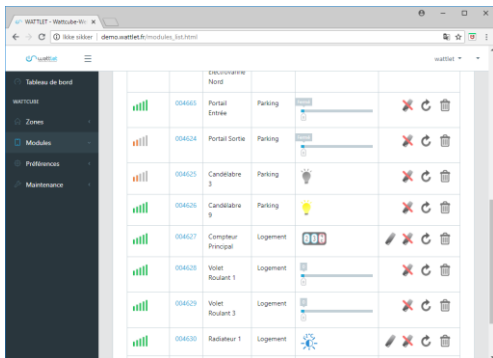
WATTLET - Wattcube-We ×

Ikke sikker | demo.wattlet.fr/modules_list.html

wattlet

wattlet

Tableau de bord

WATTCUBE

Zones

Modules

Préférences

Maintenance

Electrovanne Nord

| | 004665 | Portail Entrée | Parking |
|---|---|---|---|
| | 004624 | Portail Sortie | Parking |
| | 004625 | Candélabre 3 | Parking |
| | 004626 | Candélabre 9 | Parking |
| | 004627 | Compteur Principal | Logement |
| | 004628 | Volet Roulant 1 | Logement |
| | 004629 | Volet Roulant 3 | Logement |
| | 004630 | Radiateur 1 | Logement |